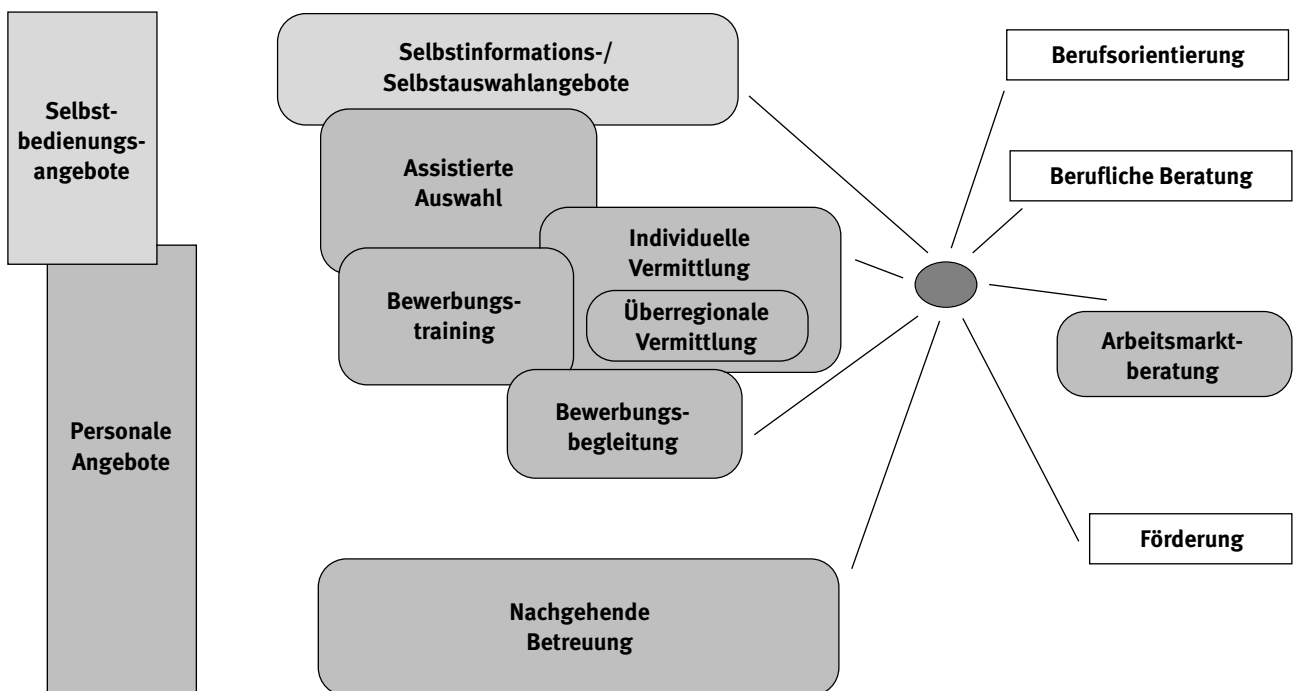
Selbstbedienungsangebote

Personale Angebote

Selbstinformations-/ Selbstauswahlangebote

Assistierte Auswahl

Individuelle Vermittlung

Überregionale Vermittlung

Bewerbungstraining

Bewerbungsbegleitung

Nachgehende Betreuung

Berufsorientierung

Berufliche Beratung

Arbeitsmarktberatung

Förderung